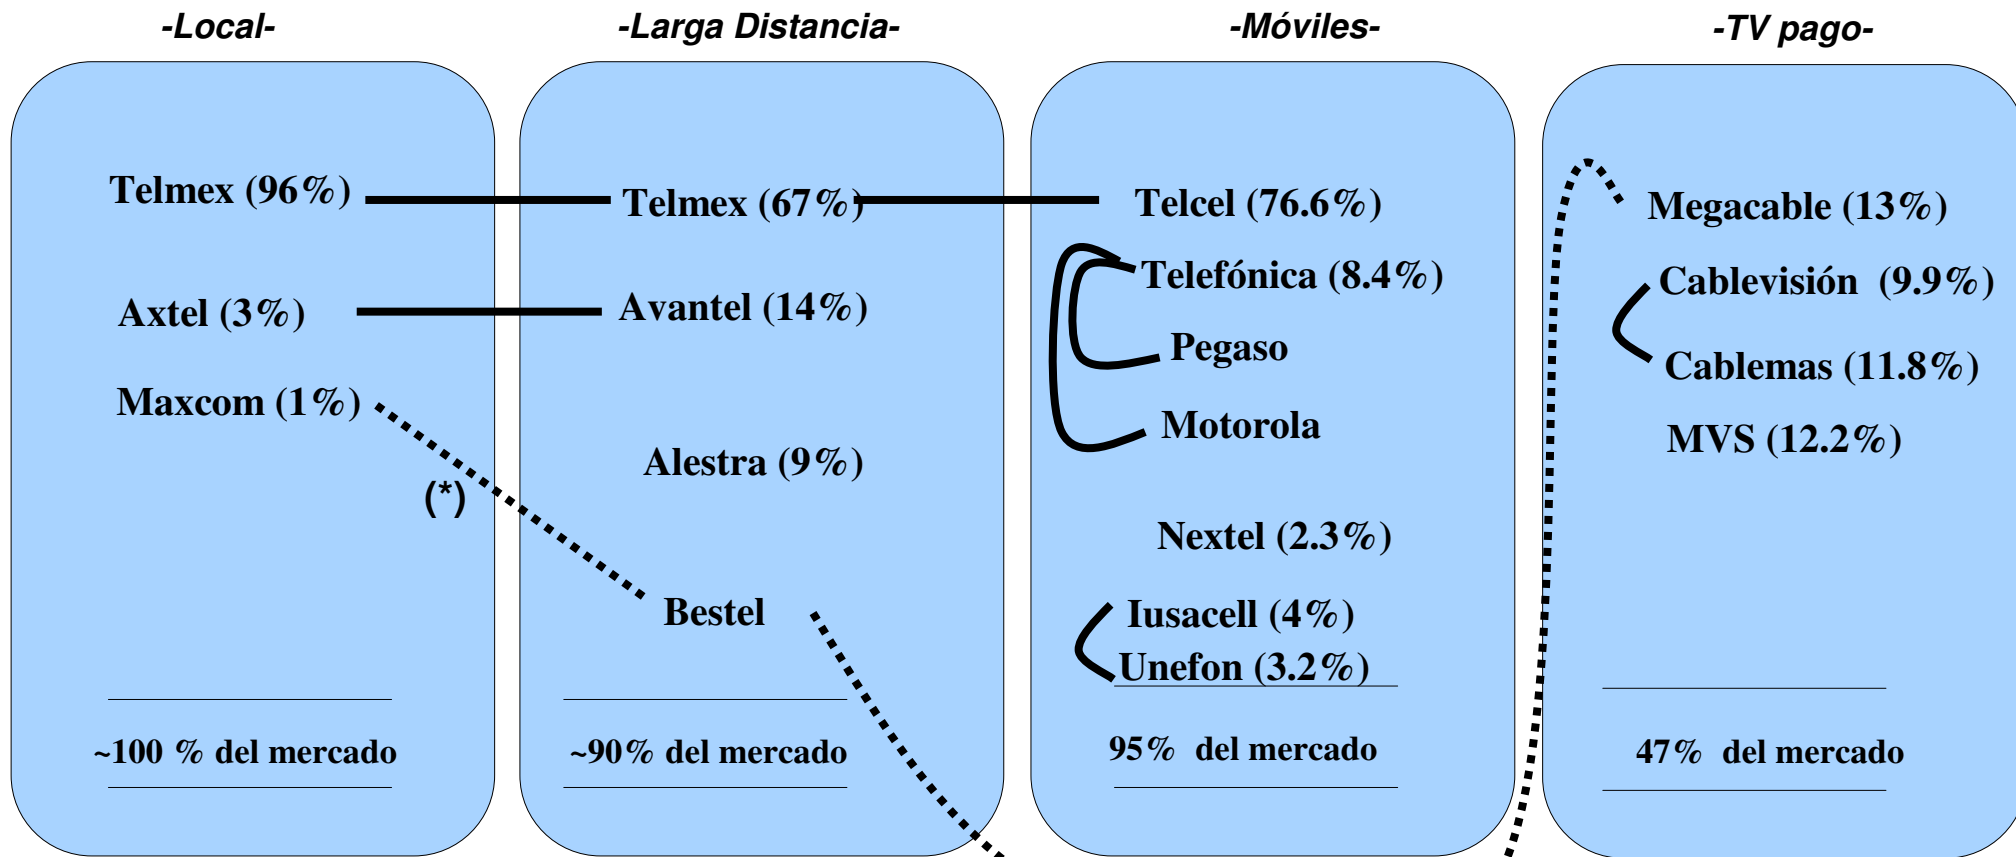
-Local-

Telmex (96%)

Axtel (3%)

Maxcom (1%)

(*)

~100 % del mercado

-Larga Distancia-

Telmex (67%)

Avantel (14%)

Alestra (9%)

Bestel

~90% del mercado

-Móviles-

Telcel (76.6%)

Telefónica (8.4%)

Pegaso

Motorola

Nextel (2.3%)

Iusacell (4%)

Unefon (3.2%)

95% del mercado

-TV pago-

Megacable (13%)

Cablevisión (9.9%)

Cablemas (11.8%)

MVS (12.2%)

47% del mercado